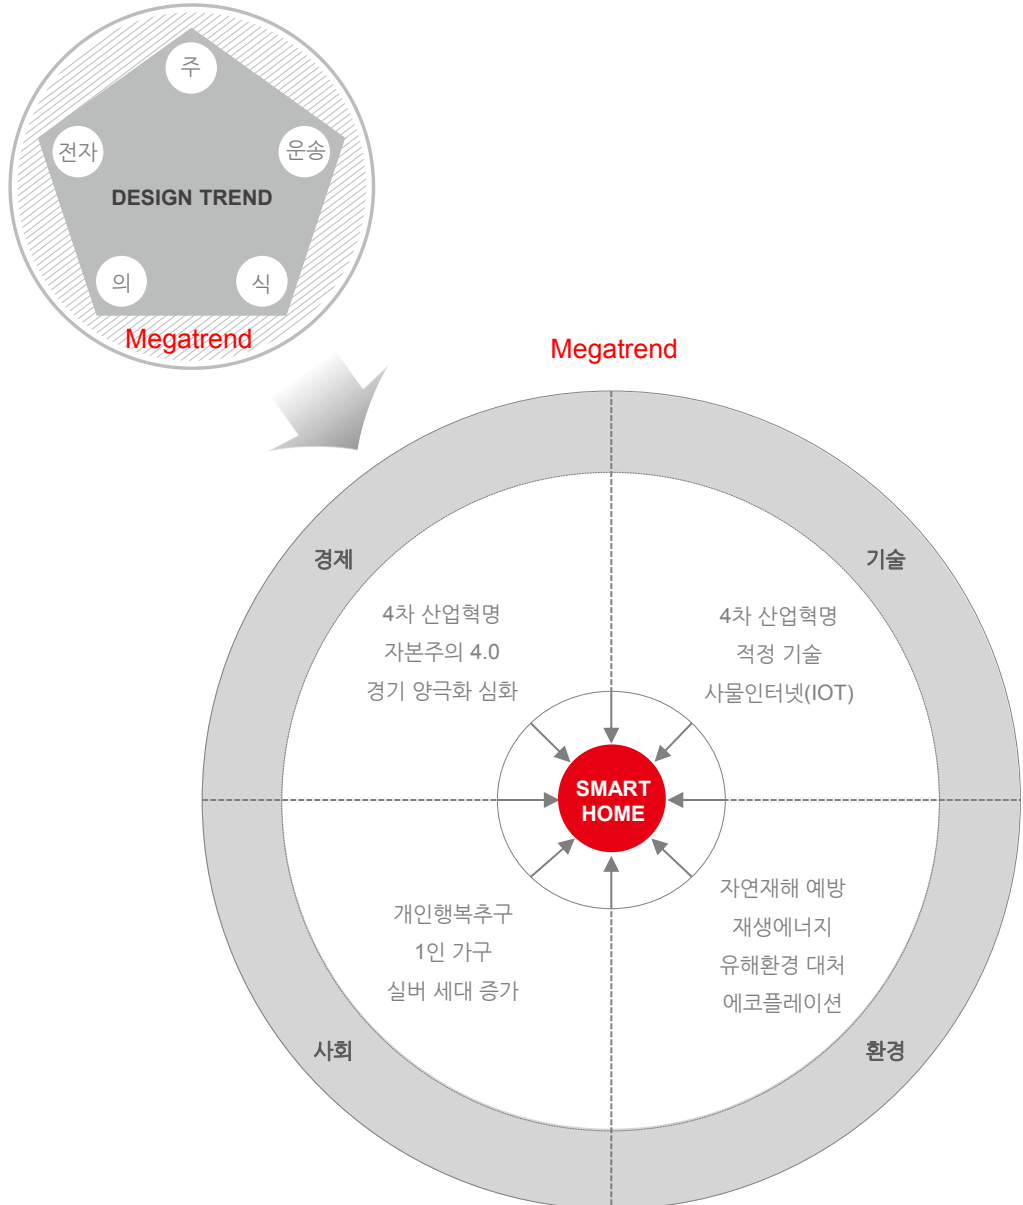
주

전자

운송

DESIGN TREND

의

식

Megatrend

Megatrend

경제

기술

4차 산업혁명
자본주의 4.0
경기 양극화 심화

4차 산업혁명
적정 기술
사물인터넷(IOT)

SMART HOME

개인행복추구
1인 가구
실버 세대 증가

자연재해 예방
재생에너지
유해환경 대처
에코플레이션

사회

환경